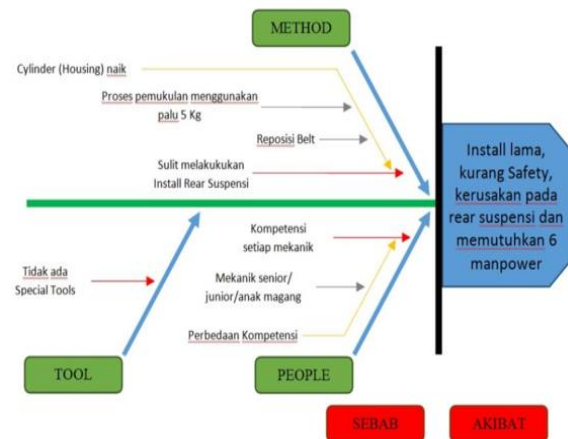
METHOD

Cylinder (Housing) naik

Proses pemukulan menggunakan palu 5 Kg

Reposisi Belt

Sulit melakukukan Install Rear Suspensi

Install lama, kurang Safety, kerusakan pada rear suspensi dan memutuhkan 6 manpower

Kompetensi setiap mekanik

Tidak ada Special Tools

Mekanik senior/ junior/anak magang

Perbedaan Kompetensi

TOOL

PEOPLE

SEBAB

AKIBAT